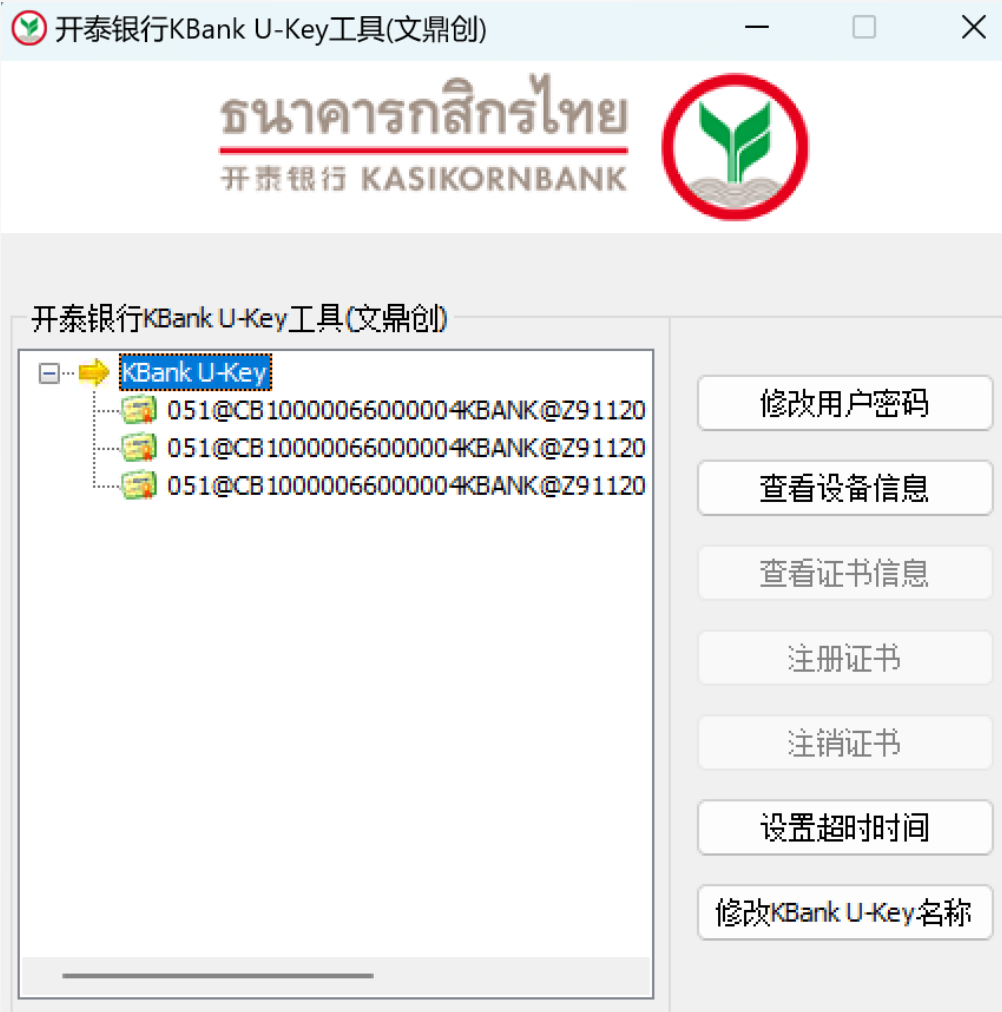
开泰银行KBank U-Key工具(文鼎创)

ธนาคารกสิกรไทย
开泰银行 KASIKORNBANK

开泰银行KBank U-Key工具(文鼎创)

KBank U-Key
051@CB1000006600004KBANK@Z91120
051@CB1000006600004KBANK@Z91120
051@CB1000006600004KBANK@Z91120

修改用户密码
查看设备信息
查看证书信息
注册证书
注销证书
设置超时时间
修改KBank U-Key名称